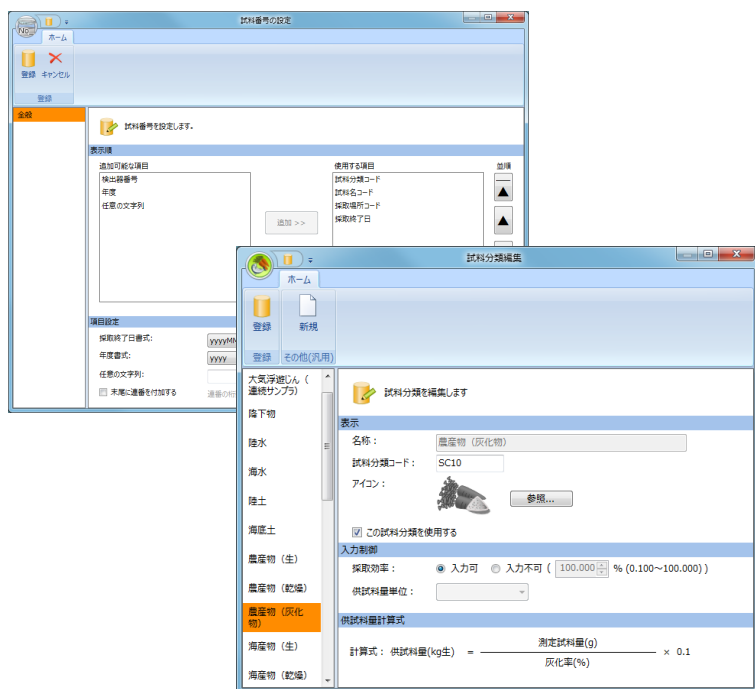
試料番号の設定

ホーム

登録
キャンセル
登録

全般

試料番号を設定します。

表示順
追加可能な項目
検出器番号
年度
任意の文字列

追加 >>

使用する項目
試料分類コード
試料名コード
採取場所コード
採取終了日

並順

項目設定
採取終了日書式: yyyyMM
年度書式: yyyy
任意の文字列:
末尾に連番を付加する
連番の桁

試料分類編集

ホーム

登録
新規
登録
その他(汎用)

大気浮遊じん(連続サンプラ)
降下物
陸水
海水
陸土
海底土
農産物(生)
農産物(乾燥)
農産物(灰化物)
海産物(生)
海産物(乾燥)

試料分類を編集します

表示
名称: 農産物(灰化物)
試料分類コード: SC10
アイコン:
参照...
この試料分類を使用する

入力制御
採取効率: 入力可 入力不可 ( 100.000 % (0.100~100.000) )
供試料量単位:

供試料量計算式
計算式: 供試料量(kg生) $= \frac{測定試料量(g)}{灰化率(\%)} \times 0.1$